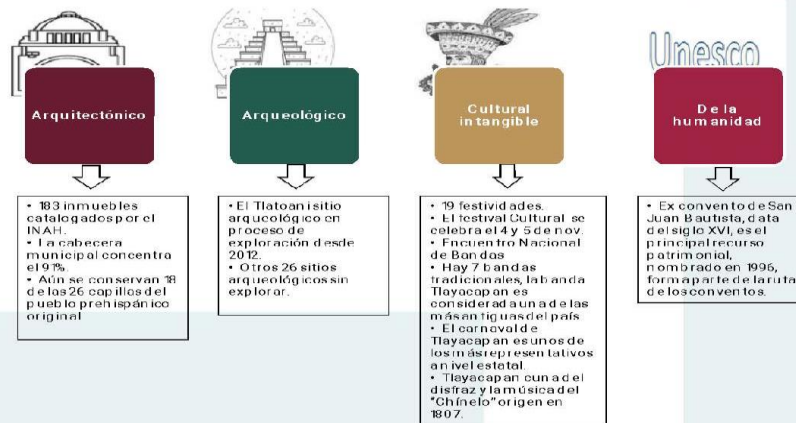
INAH

Unesco

Arquitectónico

Arqueológico

Cultural intangible

De la humanidad

• 183 inmuebles catalogados por el INAH.
• La cabecera municipal concentra el 91%.
• Aún se conservan 18 de los 26 capillos del pueblo prehispánico original.

• El Tlatoani sitio arqueológico en proceso de exploración desde 2012.
• Otros 26 sitios arqueológicos sin explorar.

• 19 festividades.
• El festival Cultural se celebra el 4 y 5 de nov.
• Encuentro Nacional de Bandas
• Hay 7 bandas tradicionales, la banda Tlayacapan es considerada una de las más antiguas del país
• El carnaval de Tlayacapan es uno de los más representativos a nivel estatal.
• Tlayacapan cuna del disfraz y la música del "Chinelo" origen en 1807.

• Ex convento de San Juan Bautista, data del siglo XVI, es el principal recurso patrimonial, nombrado en 1996, forma parte de la ruta de los conventos.